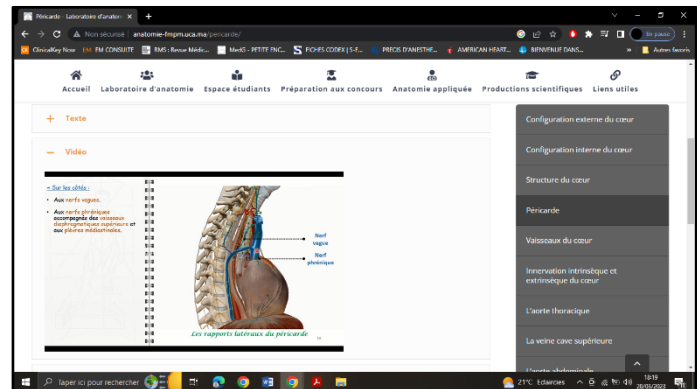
Péricarde - Laboratoire d'anato ×
+
Non sécurisé | anatomie-fmpm.uca.ma/pericarde/
En pause
ClinicalKey Now   EM CONSULTE   RMS : Revue Médic...   MedG - PETITE ENC...   FICHES CODEX | S-E...   PRECIS D'ANESTHE...   AMERICAN HEART...   BIENVENUE DANS...   »   Autres favoris

Accueil   Laboratoire d'anatomie   Espace étudiants   Préparation aux concours   Anatomie appliquée   Productions scientifiques   Liens utiles

+ Texte

− Vidéo

– Sur les côtés :
• Aux nerfs vagues.
• Aux nerfs phréniques accompagnés des vaisseaux diaphragmatiques supérieurs et aux plèvres médiastinales.

Nerf vague
Nerf phrénique

Les rapports latéraux du péricarde

Configuration externe du cœur
Configuration interne du cœur
Structure du cœur
Péricarde
Vaisseaux du cœur
Innervation intrinsèque et extrinsèque du cœur
L'aorte thoracique
La veine cave supérieure
L'aorte abdominale

laper ici pour rechercher
21°C Eclaircies
18:19
20/03/2023